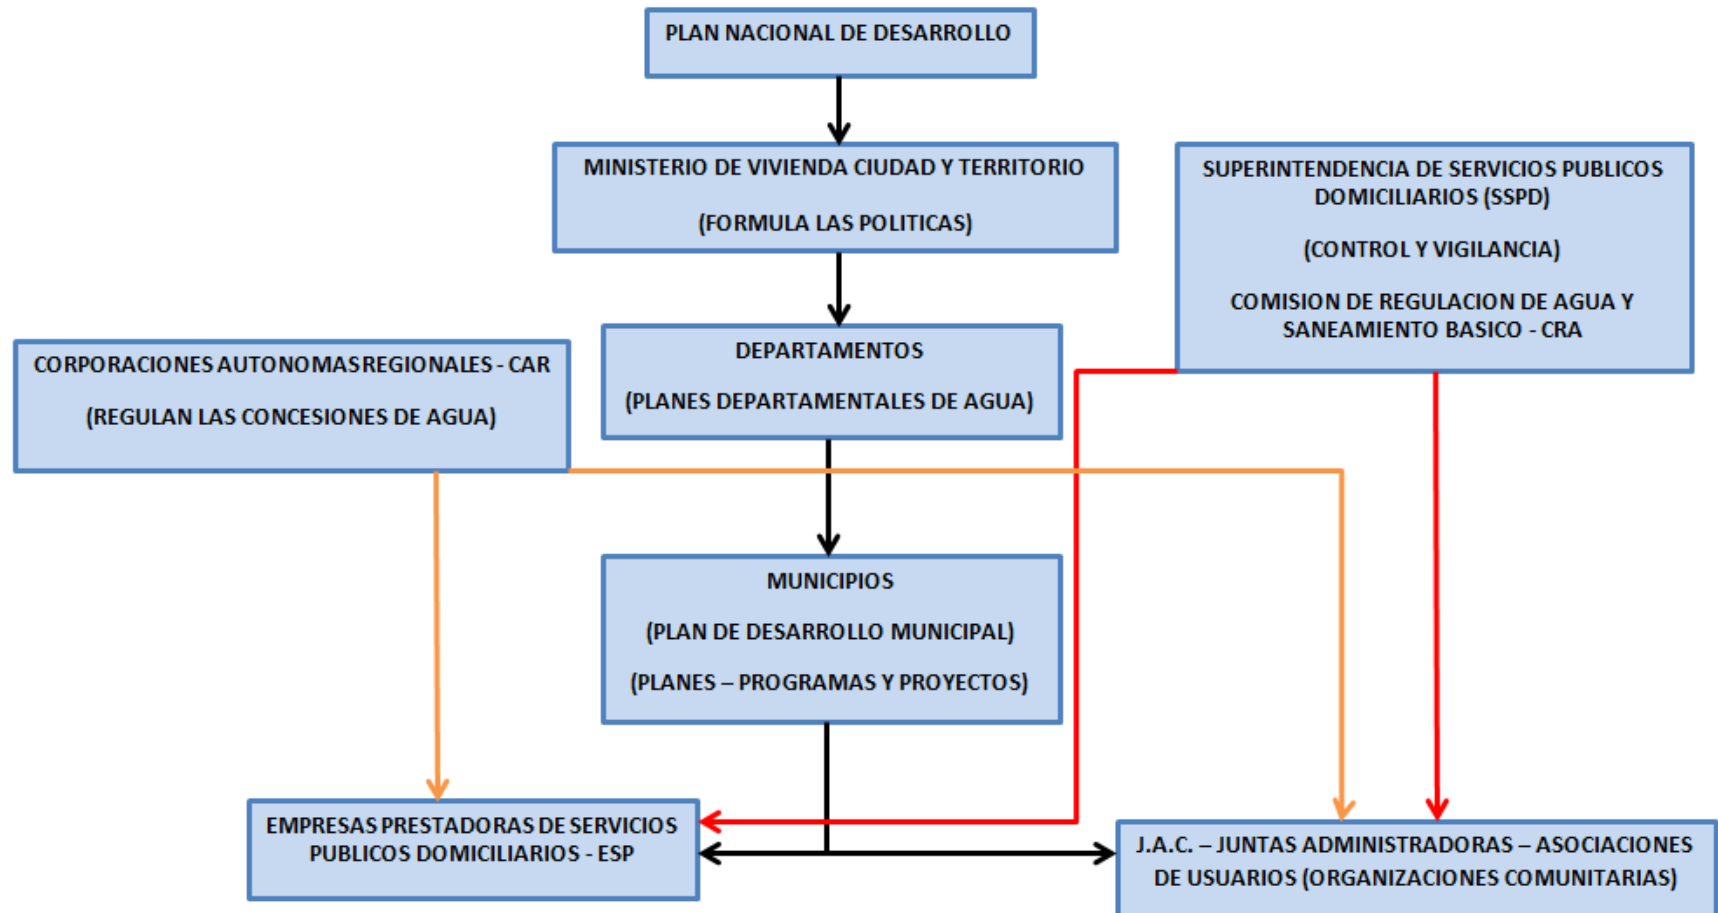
PLAN NACIONAL DE DESARROLLO

MINISTERIO DE VIVIENDA CIUDAD Y TERRITORIO

(FORMULA LAS POLITICAS)

SUPERINTENDENCIA DE SERVICIOS PUBLICOS DOMICILIARIOS (SSPD)

(CONTROL Y VIGILANCIA)

COMISION DE REGULACION DE AGUA Y SANEAMIENTO BASICO - CRA

CORPORACIONES AUTONOMAS REGIONALES - CAR

(REGULAN LAS CONCESIONES DE AGUA)

DEPARTAMENTOS

(PLANES DEPARTAMENTALES DE AGUA)

MUNICIPIOS

(PLAN DE DESARROLLO MUNICIPAL)

(PLANES – PROGRAMAS Y PROYECTOS)

EMPRESAS PRESTADORAS DE SERVICIOS PUBLICOS DOMICILIARIOS - ESP

J.A.C. – JUNTAS ADMINISTRADORAS – ASOCIACIONES DE USUARIOS (ORGANIZACIONES COMUNITARIAS)